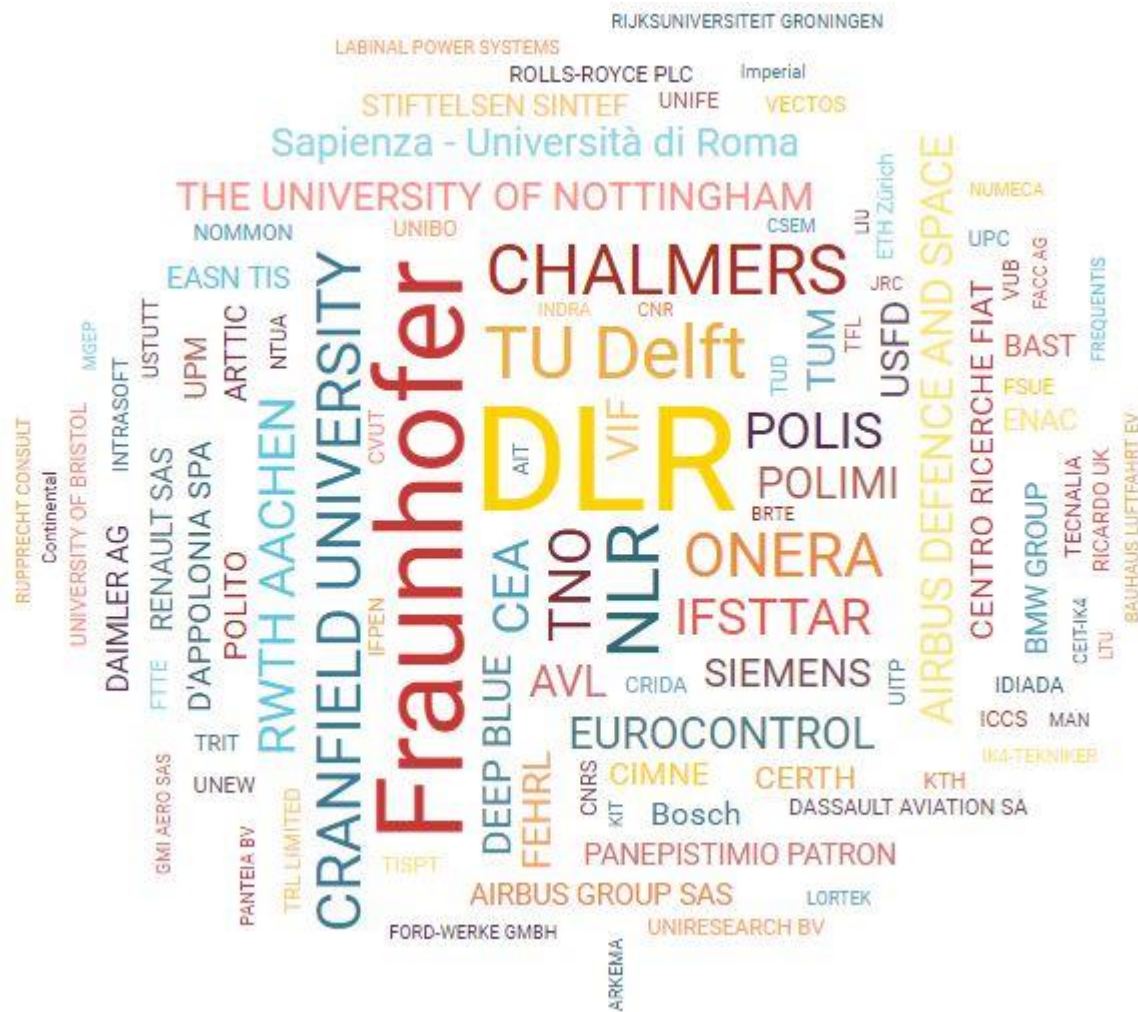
RIJKSUNIVERSITEIT GRONINGEN
LABINAL POWER SYSTEMS
ROLLS-ROYCE PLC
Imperial
STIFTELSEN SINTEF
UNIFE
VECTOS
Sapienza - Università di Roma
THE UNIVERSITY OF NOTTINGHAM
ETH Zürich
NUMECA
NOMMON
UNIBO
CSEM
LIU
AIRBUS DEFENCE AND SPACE
UPC
EASN TIS
CHALMERS
JRC
VUB
FACC AG
FREQUENTIS
INDRA
CNR
USFD
CENTRO RICERCHE FIAT
MGEP
USTUTT
UPM
ARTTIC
NTUA
TU Delft
TUM
TFL
BAST
TUD
FSUE
RUPPRECHT CONSULT
UNIVERSITY OF BRISTOL
INTRASOFT
Continental
RWTH AACHEN
CRANFIELD UNIVERSITY
Fraunhofer
CVUT
DLR
AIT
VIF
POLIS
ENAC
BAUHAUS LUFTFAHRT EV
RENAULT SAS
D'APPOLONIA SPA
POLIMI
TECNALIA
RICARDO UK
DAIMLER AG
BRTE
BMW GROUP
POLITO
CEA
TNO
NLR
ONERA
CEIT-IK4
LTU
IFPEN
IFSTTAR
FTTE
AVL
CRIDA
SIEMENS
UITP
IDIADA
DEEP BLUE
ICCS
MAN
TRIT
EUROCONTROL
IK4-TEKNIKER
GMI AERO SAS
UNEW
CNRS
CIMNE
CERTH
KTH
TRL LIMITED
KIT
FEHRL
Bosch
DASSAULT AVIATION SA
PANTEIA BV
TISPT
PANEPISTIMIO PATRON
AIRBUS GROUP SAS
LORTEK
FORD-WERKE GMBH
UNIRESEARCH BV
ARKEMA